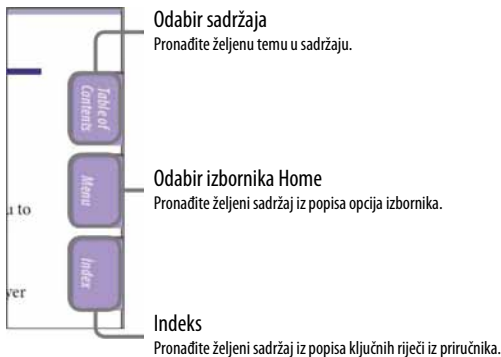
Table of Contents

Menu

Index

u to

ver

Odabir sadržaja
Pronađite željenu temu u sadržaju.

Odabir izbornika Home
Pronađite željeni sadržaj iz popisa opcija izbornika.

Indeks
Pronađite željeni sadržaj iz popisa ključnih riječi iz priručnika.